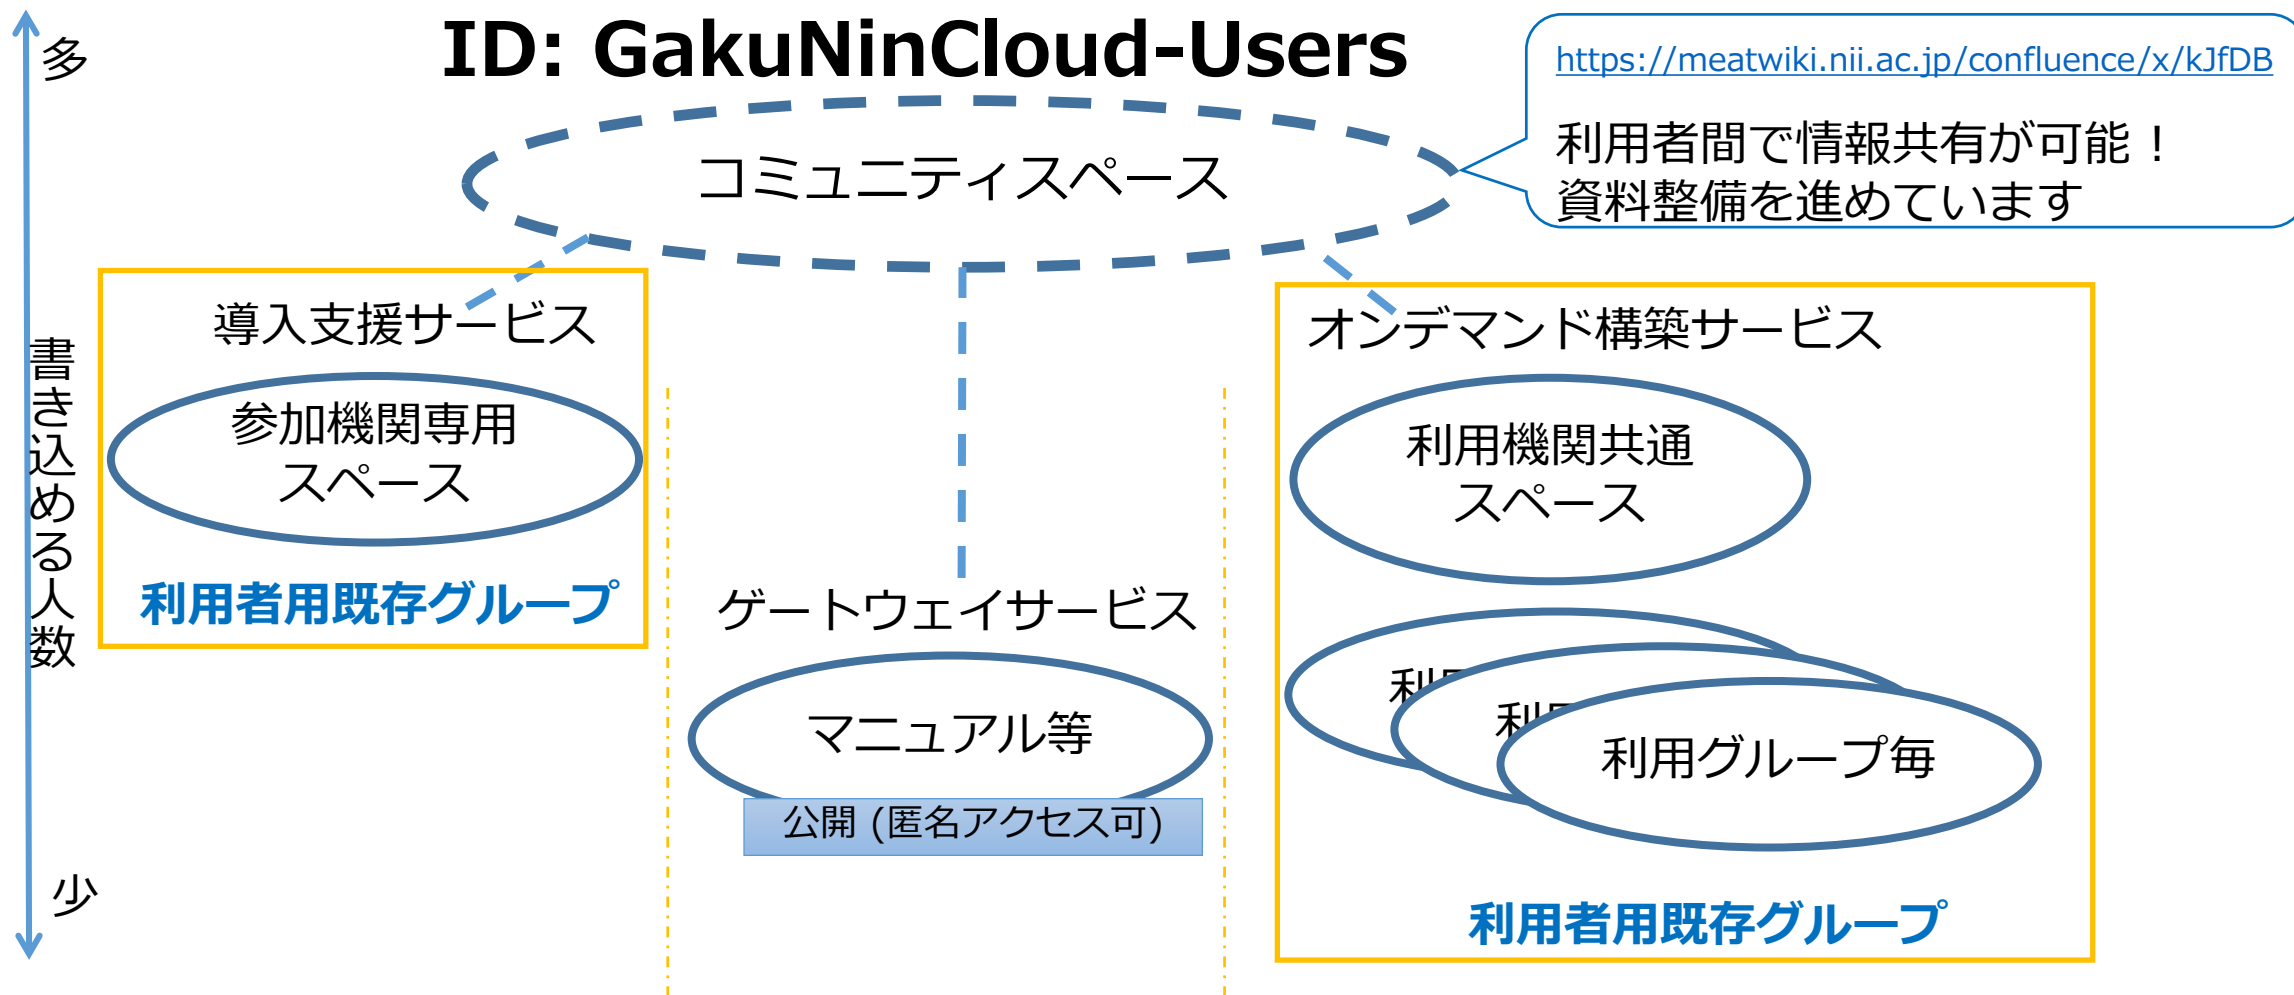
多

ID: GakuNinCloud-Users

https://meatwiki.nii.ac.jp/confluence/x/kJfDB

利用者間で情報共有が可能！
資料整備を進めています

コミュニティスペース

書き込める人数

導入支援サービス

参加機関専用
スペース

利用者用既存グループ

オンデマンド構築サービス

利用機関共通
スペース

ゲートウェイサービス

マニュアル等

公開 (匿名アクセス可)

利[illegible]

利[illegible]

利用グループ毎

少

利用者用既存グループ